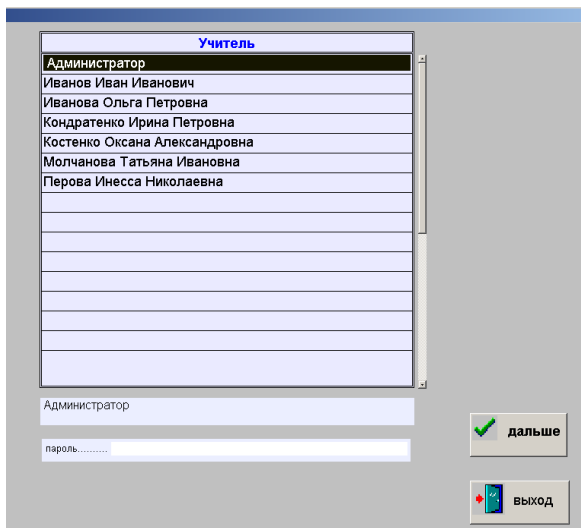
| Учитель |
|---|
| Администратор |
| Иванов Иван Иванович |
| Иванова Ольга Петровна |
| Кондратенко Ирина Петровна |
| Костенко Оксана Александровна |
| Молчанова Татьяна Ивановна |
| Перова Инесса Николаевна |

Администратор

пароль..........

дальше

выход